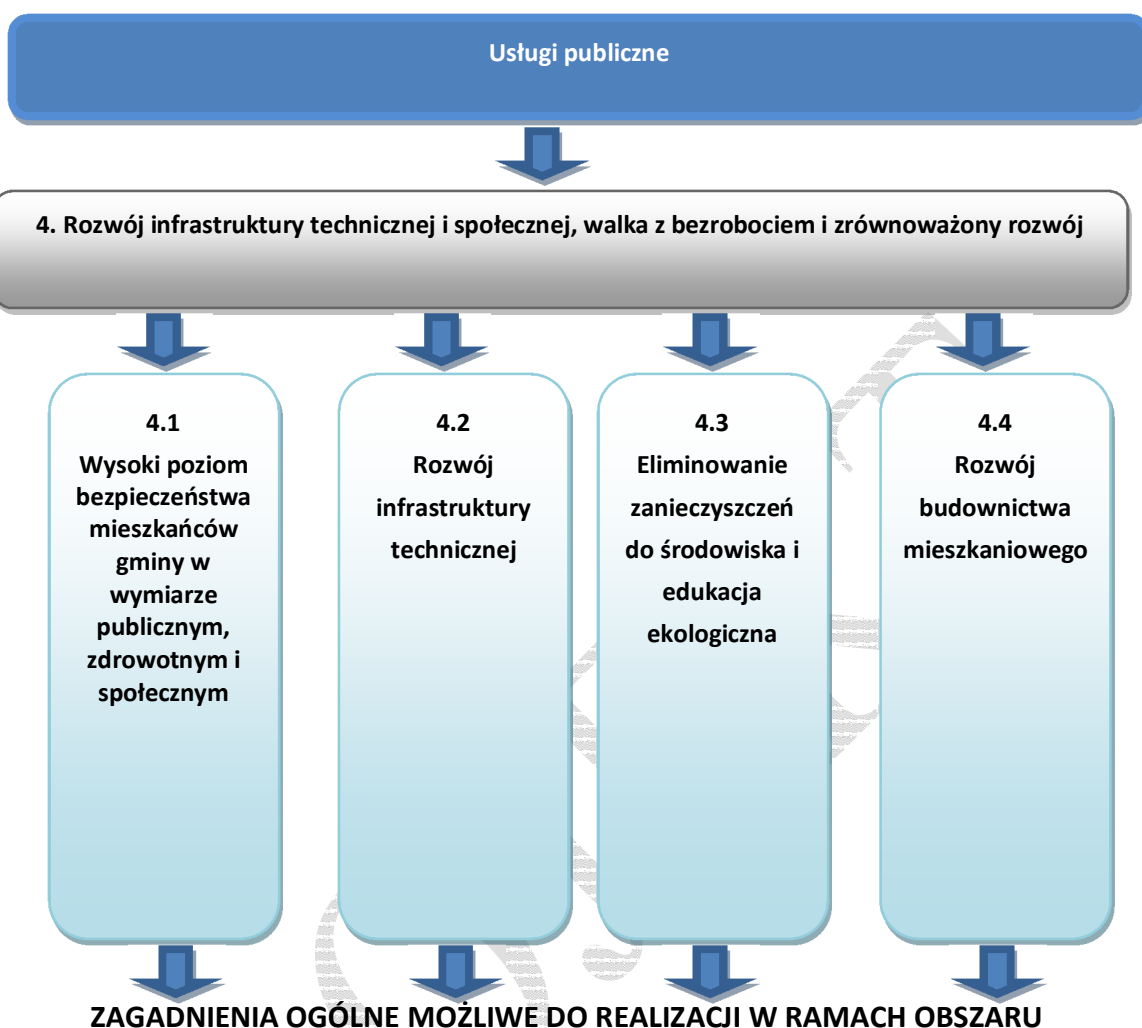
Usługi publiczne

4. Rozwój infrastruktury technicznej i społecznej, walka z bezrobociem i zrównoważony rozwój

4.1
Wysoki poziom bezpieczeństwa mieszkańców gminy w wymiarze publicznym, zdrowotnym i społecznym

4.2
Rozwój infrastruktury technicznej

4.3
Eliminowanie zanieczyszczeń do środowiska i edukacja ekologiczna

4.4
Rozwój budownictwa mieszkaniowego

ZAGADNIENIA OGÓLNE MOŻLIWE DO REALIZACJI W RAMACH OBSZARU